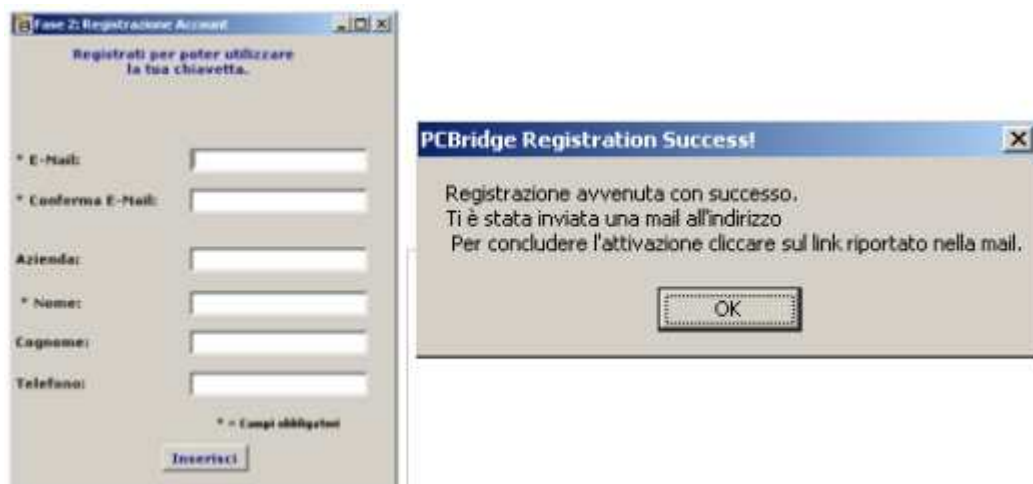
Fase 2: Registrazione Account

Registrati per poter utilizzare la tua chiavetta.

* E-Mail:

* Conferma E-Mail:

Azienda:

* Nome:

Cognome:

Telefono:

* = Campi obbligatori

Inserisci

PCBridge Registration Success!

Registrazione avvenuta con successo.
Ti è stata inviata una mail all'indirizzo
Per concludere l'attivazione cliccare sul link riportato nella mail.

OK